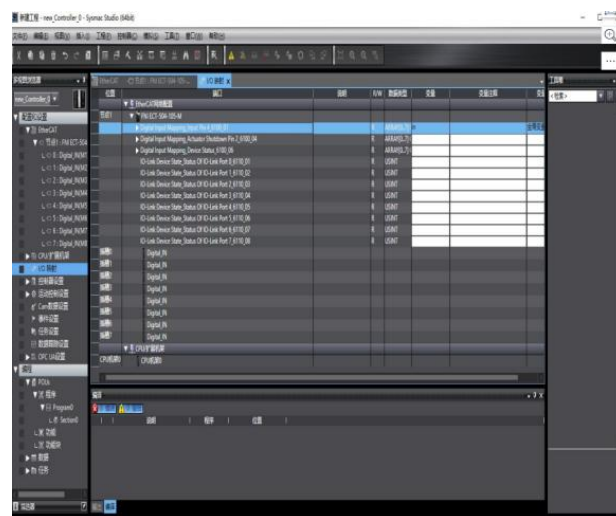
新建工程 - new_Controller_0 - Sysmac Studio (64bit)

文件(F) 编辑(E) 视图(V) 插入(I) 工程(P) 控制器(C) 模拟(S) 工具(T) 窗口(W) 帮助(H)

多视图浏览器

new_Controller_0

配置和设置

EtherCAT

节点1 : FM ECT-504

L 0 : Digital_IN(M)

L 1 : Digital_IN(M)

L 2 : Digital_IN(M)

L 3 : Digital_IN(M)

L 4 : Digital_IN(M)

L 5 : Digital_IN(M)

L 6 : Digital_IN(M)

L 7 : Digital_IN(M)

CPU/扩展机架

I/O 映射

控制器设置

运动控制设置

Cam数据设置

事件设置

任务设置

数据跟踪设置

OPC UA设置

编程

POUs

程序

Program0

Section0

功能

功能块

数据

任务

EtherCAT | 节点1 : FM ECT-504-105 | I/O 映射

| 位置 | 端口 | 说明 | R/W | 数据类型 | 变量 | 变量注释 |
|---|---|---|---|---|---|---|
| | EtherCAT网络配置 | | | | | |
| 节点1 | FM ECT-504-105-M | | | | | |
| | Digital Input Mapping_Input Pin 4_6700_01 | | R | ARRAY[0..7] | | |
| | Digital Input Mapping_Actuator Shutdown Pin 2_6700_04 | | R | ARRAY[0..7] | | |
| | Digital Input Mapping_Device Status_6700_09 | | R | ARRAY[0..7] | | |
| | IO-Link Device State_Status Of IO-Link Port 0_6710_01 | | R | USINT | | |
| | IO-Link Device State_Status Of IO-Link Port 1_6710_02 | | R | USINT | | |
| | IO-Link Device State_Status Of IO-Link Port 2_6710_03 | | R | USINT | | |
| | IO-Link Device State_Status Of IO-Link Port 3_6710_04 | | R | USINT | | |
| | IO-Link Device State_Status Of IO-Link Port 4_6710_05 | | R | USINT | | |
| | IO-Link Device State_Status Of IO-Link Port 5_6710_06 | | R | USINT | | |
| | IO-Link Device State_Status Of IO-Link Port 6_6710_07 | | R | USINT | | |
| | IO-Link Device State_Status Of IO-Link Port 7_6710_08 | | R | USINT | | |
| 插槽0 | Digital_IN | | | | | |
| 插槽1 | Digital_IN | | | | | |
| 插槽2 | Digital_IN | | | | | |
| 插槽3 | Digital_IN | | | | | |
| 插槽4 | Digital_IN | | | | | |
| 插槽5 | Digital_IN | | | | | |
| 插槽6 | Digital_IN | | | | | |
| 插槽7 | Digital_IN | | | | | |
| | CPU/扩展机架 | | | | | |
| CPU机架0 | CPU机架0 | | | | | |

编译

说明 | 程序 | 位置

工具箱

<检索>

过滤器